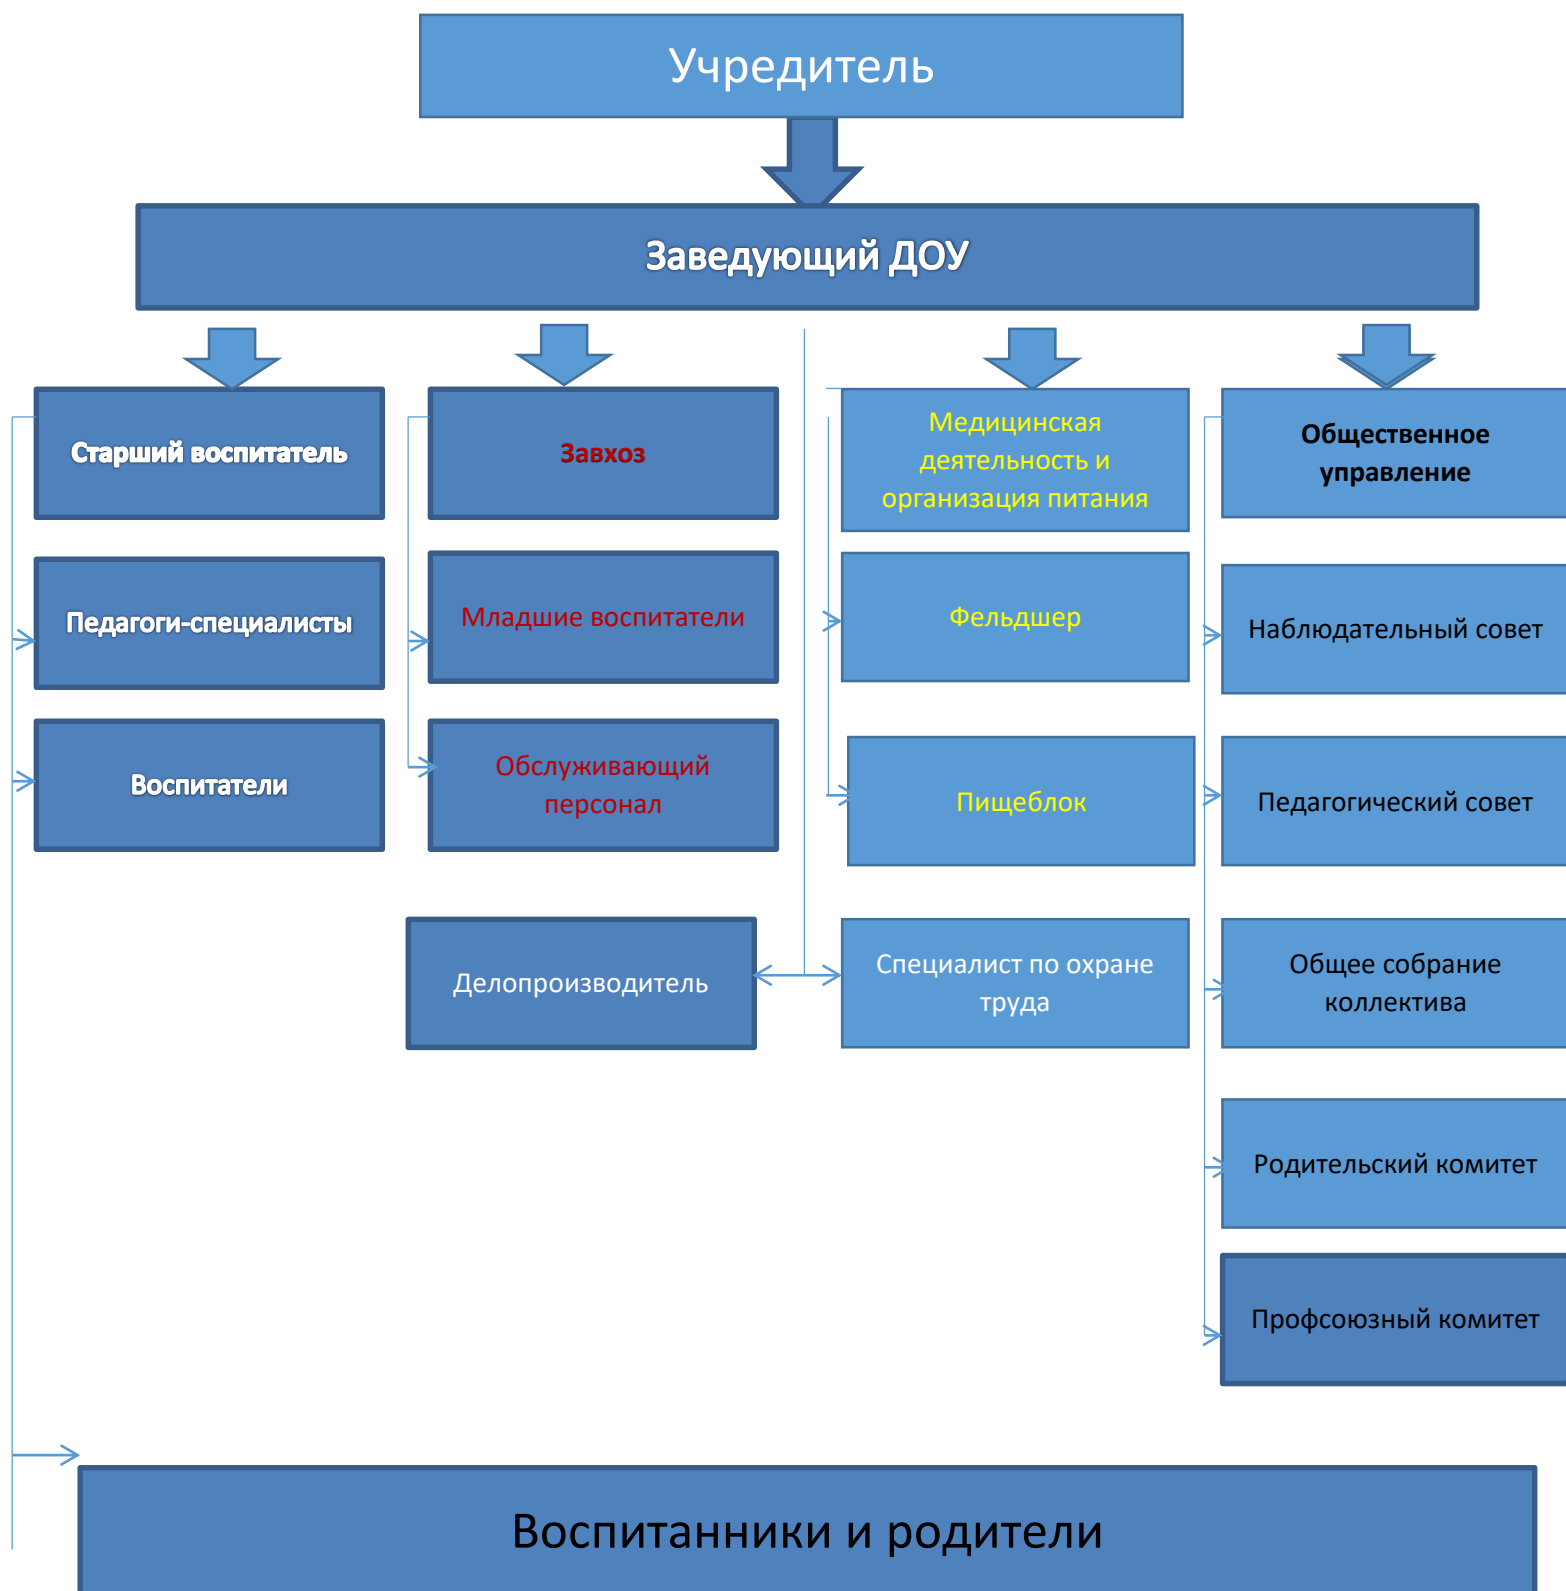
Учредитель

Заведующий ДОУ

Старший воспитатель

Педагоги-специалисты

Воспитатели

Завхоз

Младшие воспитатели

Обслуживающий персонал

Делопроизводитель

Медицинская деятельность и организация питания

Фельдшер

Пищеблок

Специалист по охране труда

Общественное управление

Наблюдательный совет

Педагогический совет

Общее собрание коллектива

Родительский комитет

Профсоюзный комитет

Воспитанники и родители